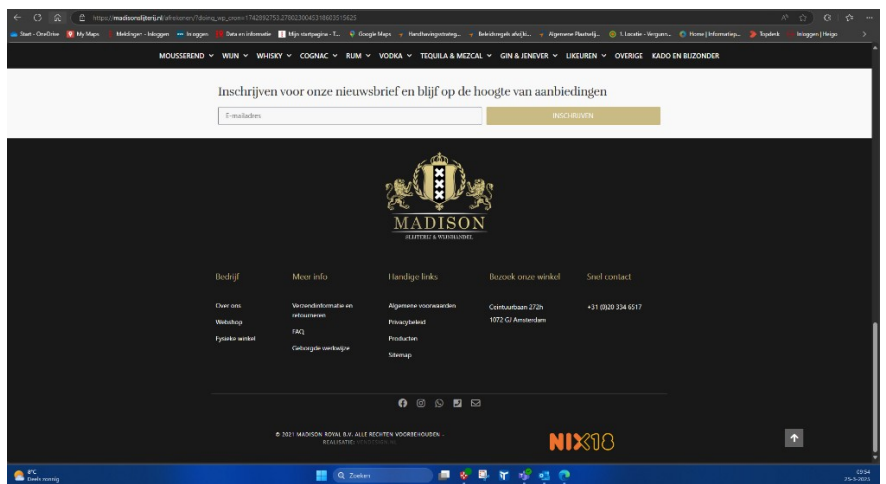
https://madisonslijterij.nl/afrekenen/?during_wp_cron=1742892753.2700230045318603515625

Start - OneDrive My Maps Meldingen - Inloggen Inloggen Data en informatie Mijn startpagina - T... Google Maps Handhavingsstrateg... Beleidsregels afw.(ki... Algemene Plaatselij... 1. Locatie - Vergunn... Home | Informatiep... Topdesk Inloggen | Heigo

MOUSSEREND WIJN WHISKY COGNAC RUM VODKA TEQUILA & MEZCAL GIN & JENEVER LIKEUREN OVERIGE KADO EN BIJZONDER

Inschrijven voor onze nieuwsbrief en blijf op de hoogte van aanbiedingen

E-mailadres

INSCHRIJVEN

MADISON
SLIJTERIJ & WIJNHANDEL

Bedrijf
Over ons
Webshop
Fysieke winkel

Meer info
Verzendinformatie en retourneren
FAQ
Geborgde werkwijze

Handige links
Algemene voorwaarden
Privacybeleid
Producten
Sitemap

Bezoek onze winkel
Ceintuurbaan 272h
1072 GJ Amsterdam

Snel contact
+31 (0)20 334 6517

© 2021 MADISON ROYAL B.V. ALLE RECHTEN VOORBEHOUDEN - REALISATIE: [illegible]

NIX18

4°C
Deels zonnig

Zoeken

09:54
25-3-2025